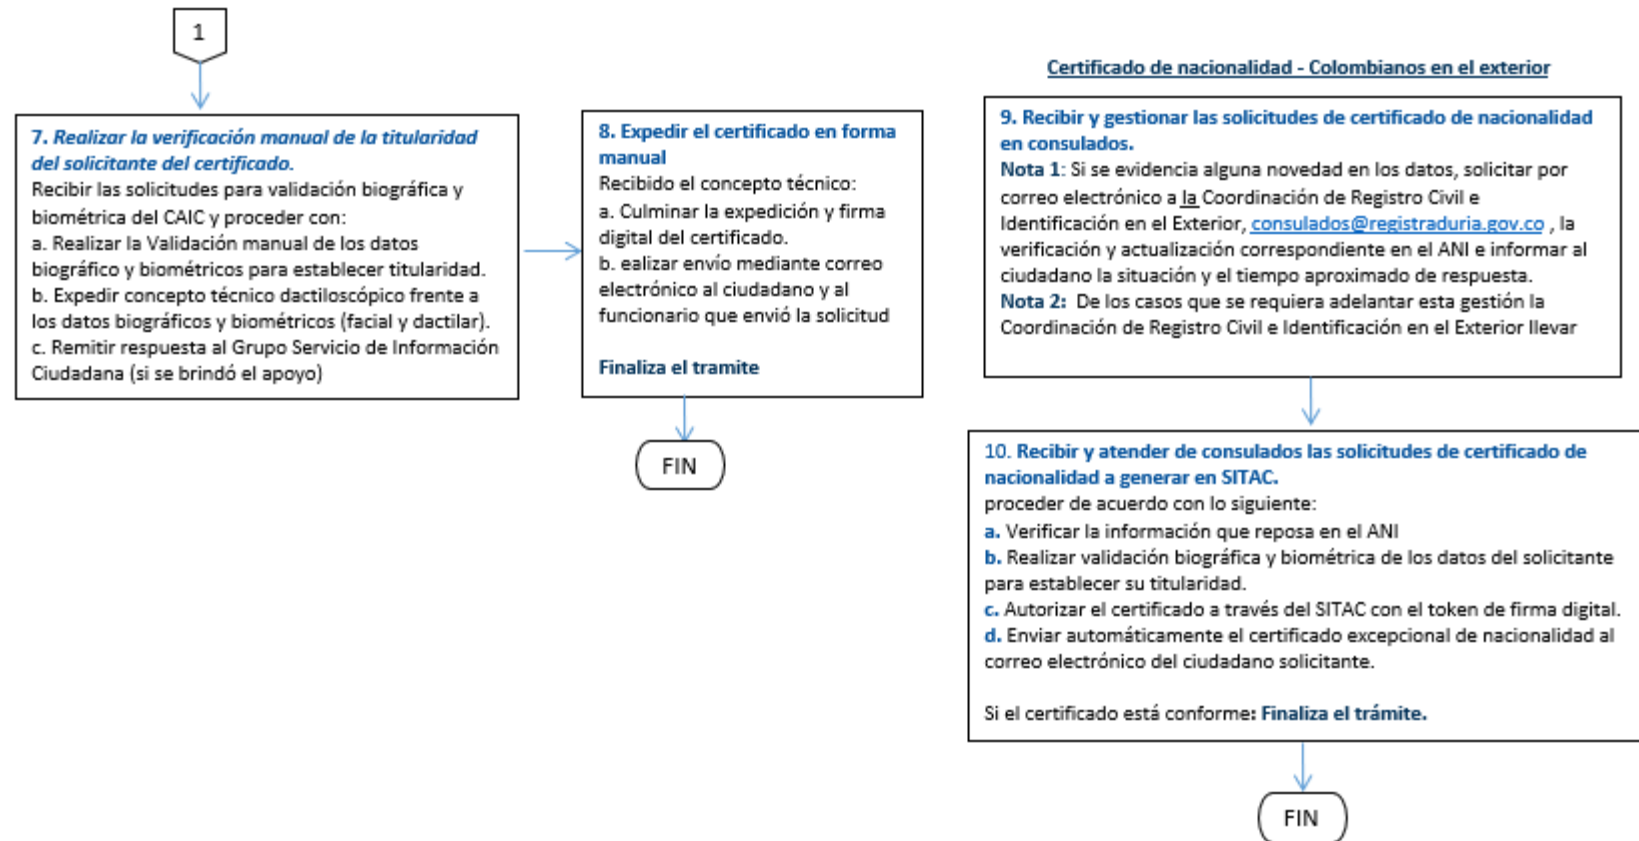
1

7. Realizar la verificación manual de la titularidad del solicitante del certificado.
Recibir las solicitudes para validación biográfica y biométrica del CAIC y proceder con:
a. Realizar la Validación manual de los datos biográfico y biométricos para establecer titularidad.
b. Expedir concepto técnico dactiloscópico frente a los datos biográficos y biométricos (facial y dactilar).
c. Remitir respuesta al Grupo Servicio de Información Ciudadana (si se brindó el apoyo)

8. Expedir el certificado en forma manual
Recibido el concepto técnico:
a. Culminar la expedición y firma digital del certificado.
b. ealizar envío mediante correo electrónico al ciudadano y al funcionario que envió la solicitud

Finaliza el tramite

FIN

Certificado de nacionalidad - Colombianos en el exterior

9. Recibir y gestionar las solicitudes de certificado de nacionalidad en consulados.
Nota 1: Si se evidencia alguna novedad en los datos, solicitar por correo electrónico a la Coordinación de Registro Civil e Identificación en el Exterior, consulados@registraduria.gov.co , la verificación y actualización correspondiente en el ANI e informar al ciudadano la situación y el tiempo aproximado de respuesta.
Nota 2: De los casos que se requiera adelantar esta gestión la Coordinación de Registro Civil e Identificación en el Exterior llevar

10. Recibir y atender de consulados las solicitudes de certificado de nacionalidad a generar en SITAC.
proceder de acuerdo con lo siguiente:
a. Verificar la información que reposa en el ANI
b. Realizar validación biográfica y biométrica de los datos del solicitante para establecer su titularidad.
c. Autorizar el certificado a través del SITAC con el token de firma digital.
d. Enviar automáticamente el certificado excepcional de nacionalidad al correo electrónico del ciudadano solicitante.

Si el certificado está conforme: Finaliza el trámite.

FIN